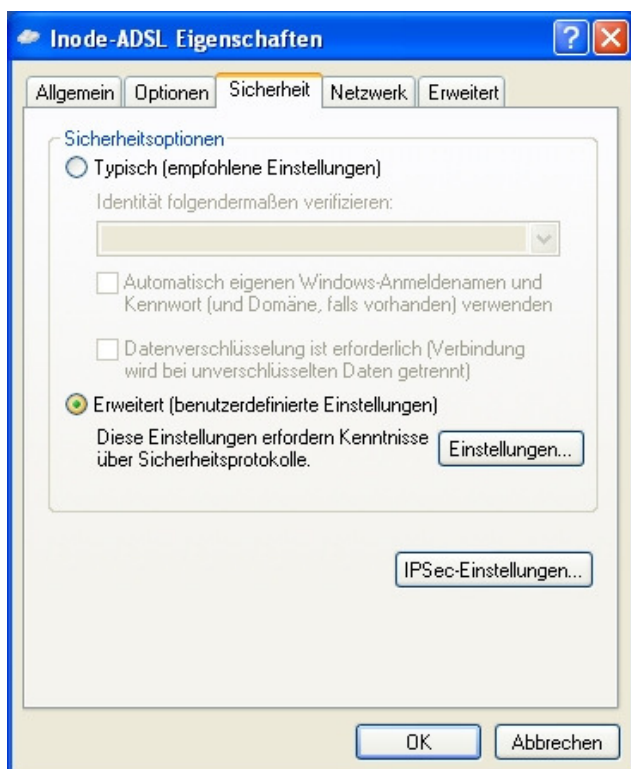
Inode-ADSL Eigenschaften

Allgemein | Optionen | Sicherheit | Netzwerk | Erweitert

Sicherheitsoptionen

Typisch (empfohlene Einstellungen)

Identität folgendermaßen verifizieren:

Automatisch eigenen Windows-Anmeldenamen und Kennwort (und Domäne, falls vorhanden) verwenden

Datenverschlüsselung ist erforderlich (Verbindung wird bei unverschlüsselten Daten getrennt)

Erweitert (benutzerdefinierte Einstellungen)

Diese Einstellungen erfordern Kenntnisse über Sicherheitsprotokolle.

Einstellungen...

IPSec-Einstellungen...

OK

Abbrechen